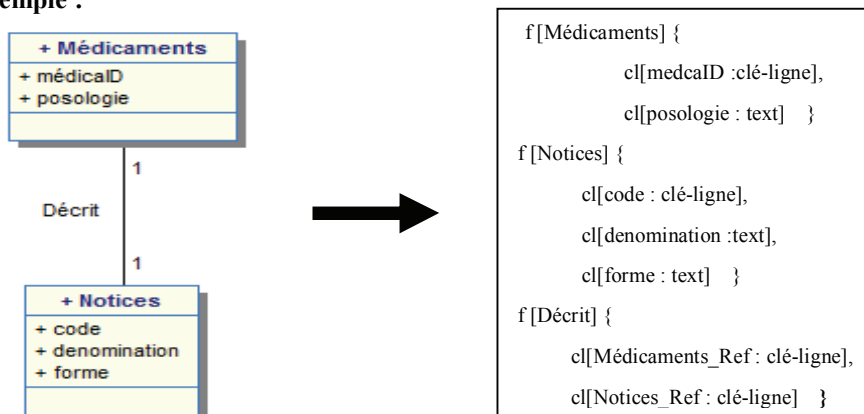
emple :

+ Médicaments
+ médicalD
+ posologie

1

Décrit

1

+ Notices
+ code
+ denomination
+ forme

f [Médicaments] {
cl[medcaID :clé-ligne],
cl[posologie : text] }
f [Notices] {
cl[code : clé-ligne],
cl[denomination :text],
cl[forme : text] }
f [Décrit] {
cl[Médicaments_Ref : clé-ligne],
cl[Notices_Ref : clé-ligne] }